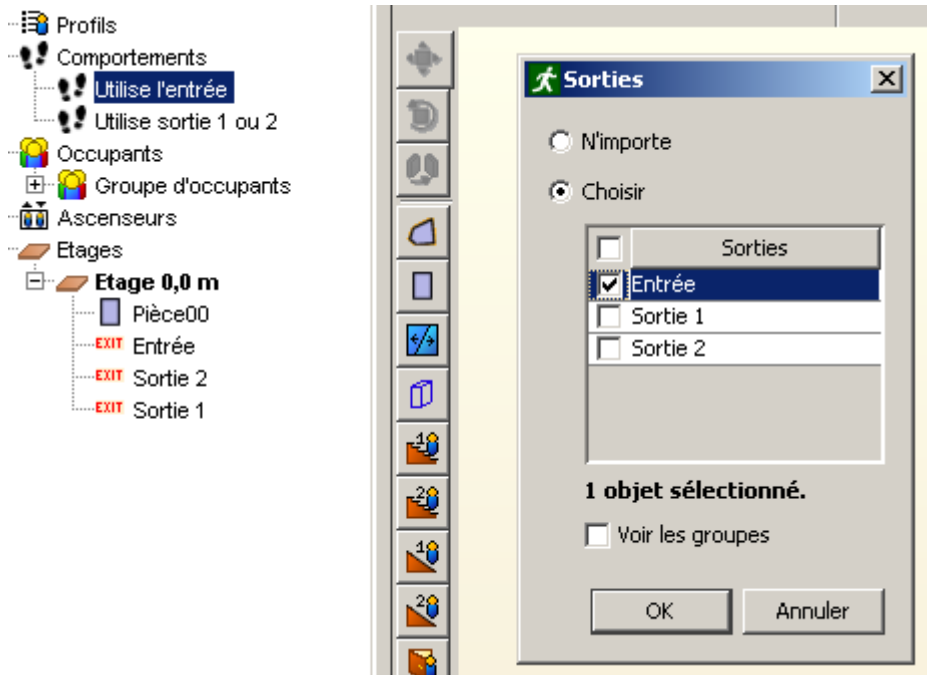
Profils
Comportements
Utilise l'entrée
Utilise sortie 1 ou 2
Occupants
Groupe d'occupants
Ascenseurs
Etages
Etage 0,0 m
Pièce00
EXIT Entrée
EXIT Sortie 2
EXIT Sortie 1

Sorties

N'importe

Choisir

| Sorties |
|---|
| Entrée |
| Sortie 1 |
| Sortie 2 |

1 objet sélectionné.

Voir les groupes

OK
Annuler